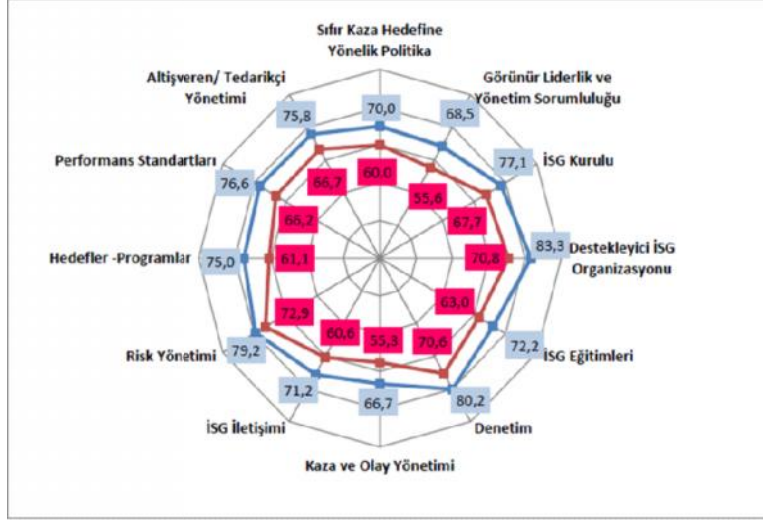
Sıfır Kaza Hedefine Yönelik Politika

70,0

60,0

Görünür Liderlik ve Yönetim Sorumluluğu

68,5

55,6

İSG Kurulu

77,1

67,7

Destekleyici İSG Organizasyonu

83,3

70,8

İSG Eğitimleri

72,2

63,0

Denetim

80,2

70,6

Kaza ve Olay Yönetimi

66,7

55,3

İSG İletişimi

71,2

60,6

Risk Yönetimi

79,2

72,9

Hedefler -Programlar

75,0

61,1

Performans Standartları

76,6

66,2

Altişveren/ Tedarikçi Yönetimi

75,8

66,7